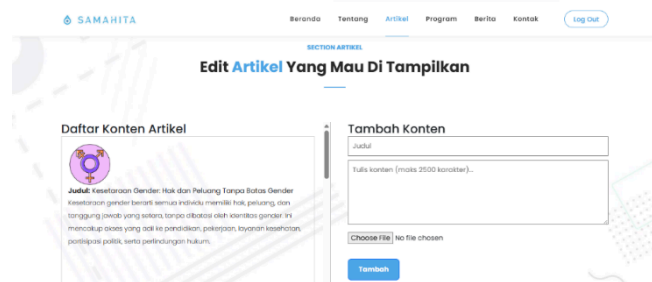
SAMAHITA

Beranda Tentang Artikel Program Berita Kontak Log Out

SECTION ARTIKEL

Edit Artikel Yang Mau Di Tampilkan

Daftar Konten Artikel

Judul: Kesetaraan Gender: Hak dan Peluang Tanpa Batas Gender

Kesetaraan gender berarti semua individu memiliki hak, peluang, dan tanggung jawab yang setara, tanpa dibatasi oleh identitas gender. Ini mencakup akses yang adil ke pendidikan, pekerjaan, layanan kesehatan, partisipasi politik, serta perlindungan hukum.

Tambah Konten

Judul

Tulis konten (maks 2500 karakter)...

Choose File No file chosen

Tambah